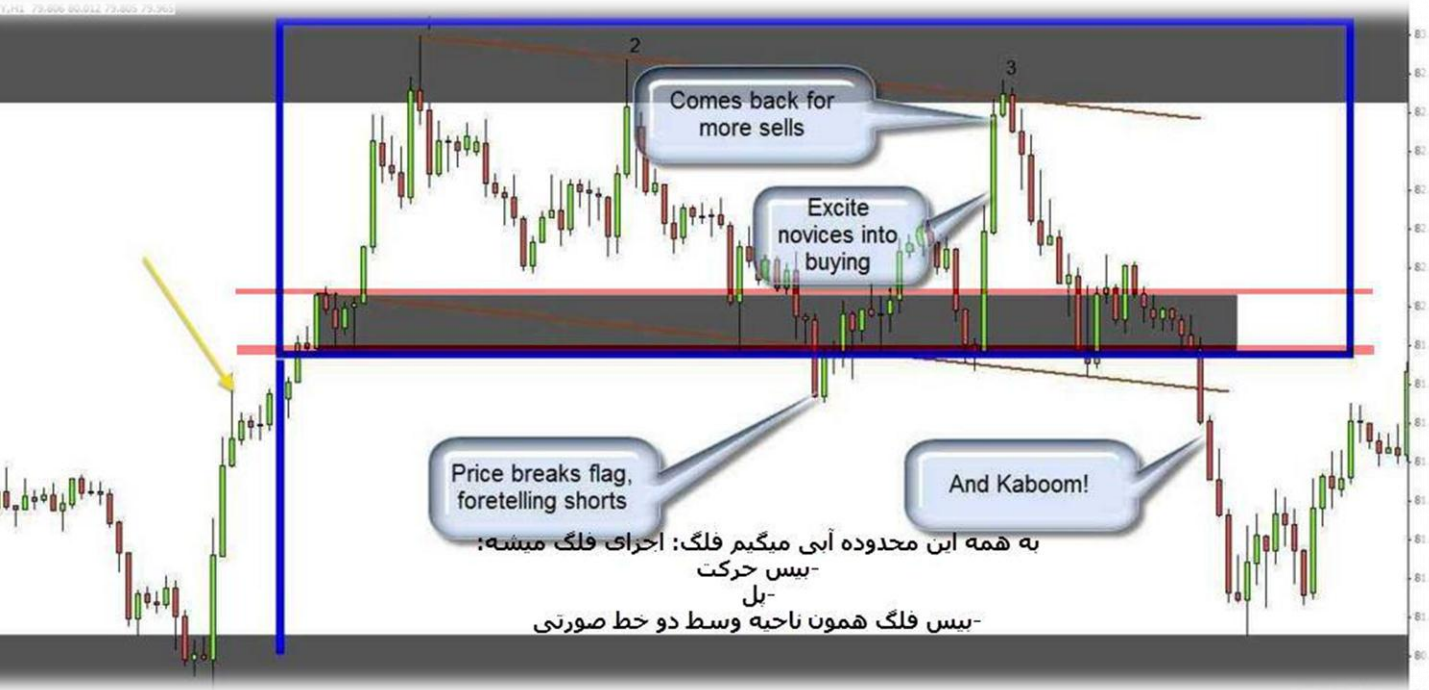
2

3

Comes back for more sells

Excite novices into buying

Price breaks flag, foretelling shorts

And Kaboom!

به همه این محدوده آبی میگیم فلگ: اجزای فلگ میشه:
-بیس حرکت
-پل
-بیس فلگ همون ناحیه وسط دو خط صورتی